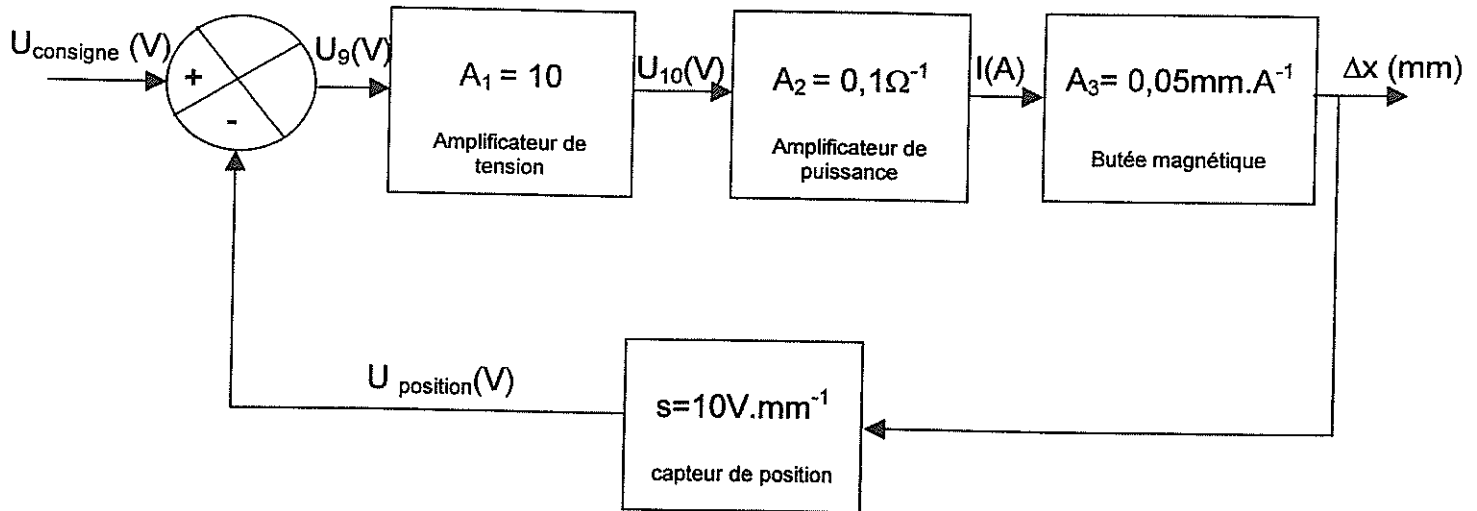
$U_{consigne}$ (V)

+

-

$U_9$(V)

$A_1 = 10$

Amplificateur de tension

$U_{10}$(V)

$A_2 = 0,1\Omega^{-1}$

Amplificateur de puissance

I(A)

$A_3 = 0,05mm.A^{-1}$

Butée magnétique

$\Delta x$ (mm)

$U_{position}$(V)

$s=10V.mm^{-1}$

capteur de position